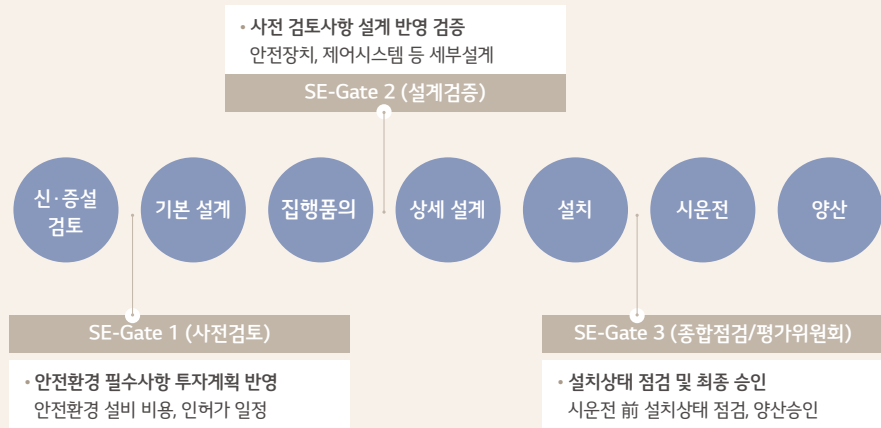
• 사전 검토사항 설계 반영 검증
안전장치, 제어시스템 등 세부설계

SE-Gate 2 (설계검증)

신·증설 검토

기본 설계

집행품의

상세 설계

설치

시운전

양산

SE-Gate 1 (사전검토)

• 안전환경 필수사항 투자계획 반영
안전환경 설비 비용, 인허가 일정

SE-Gate 3 (종합점검/평가위원회)

• 설치상태 점검 및 최종 승인
시운전 前 설치상태 점검, 양산승인